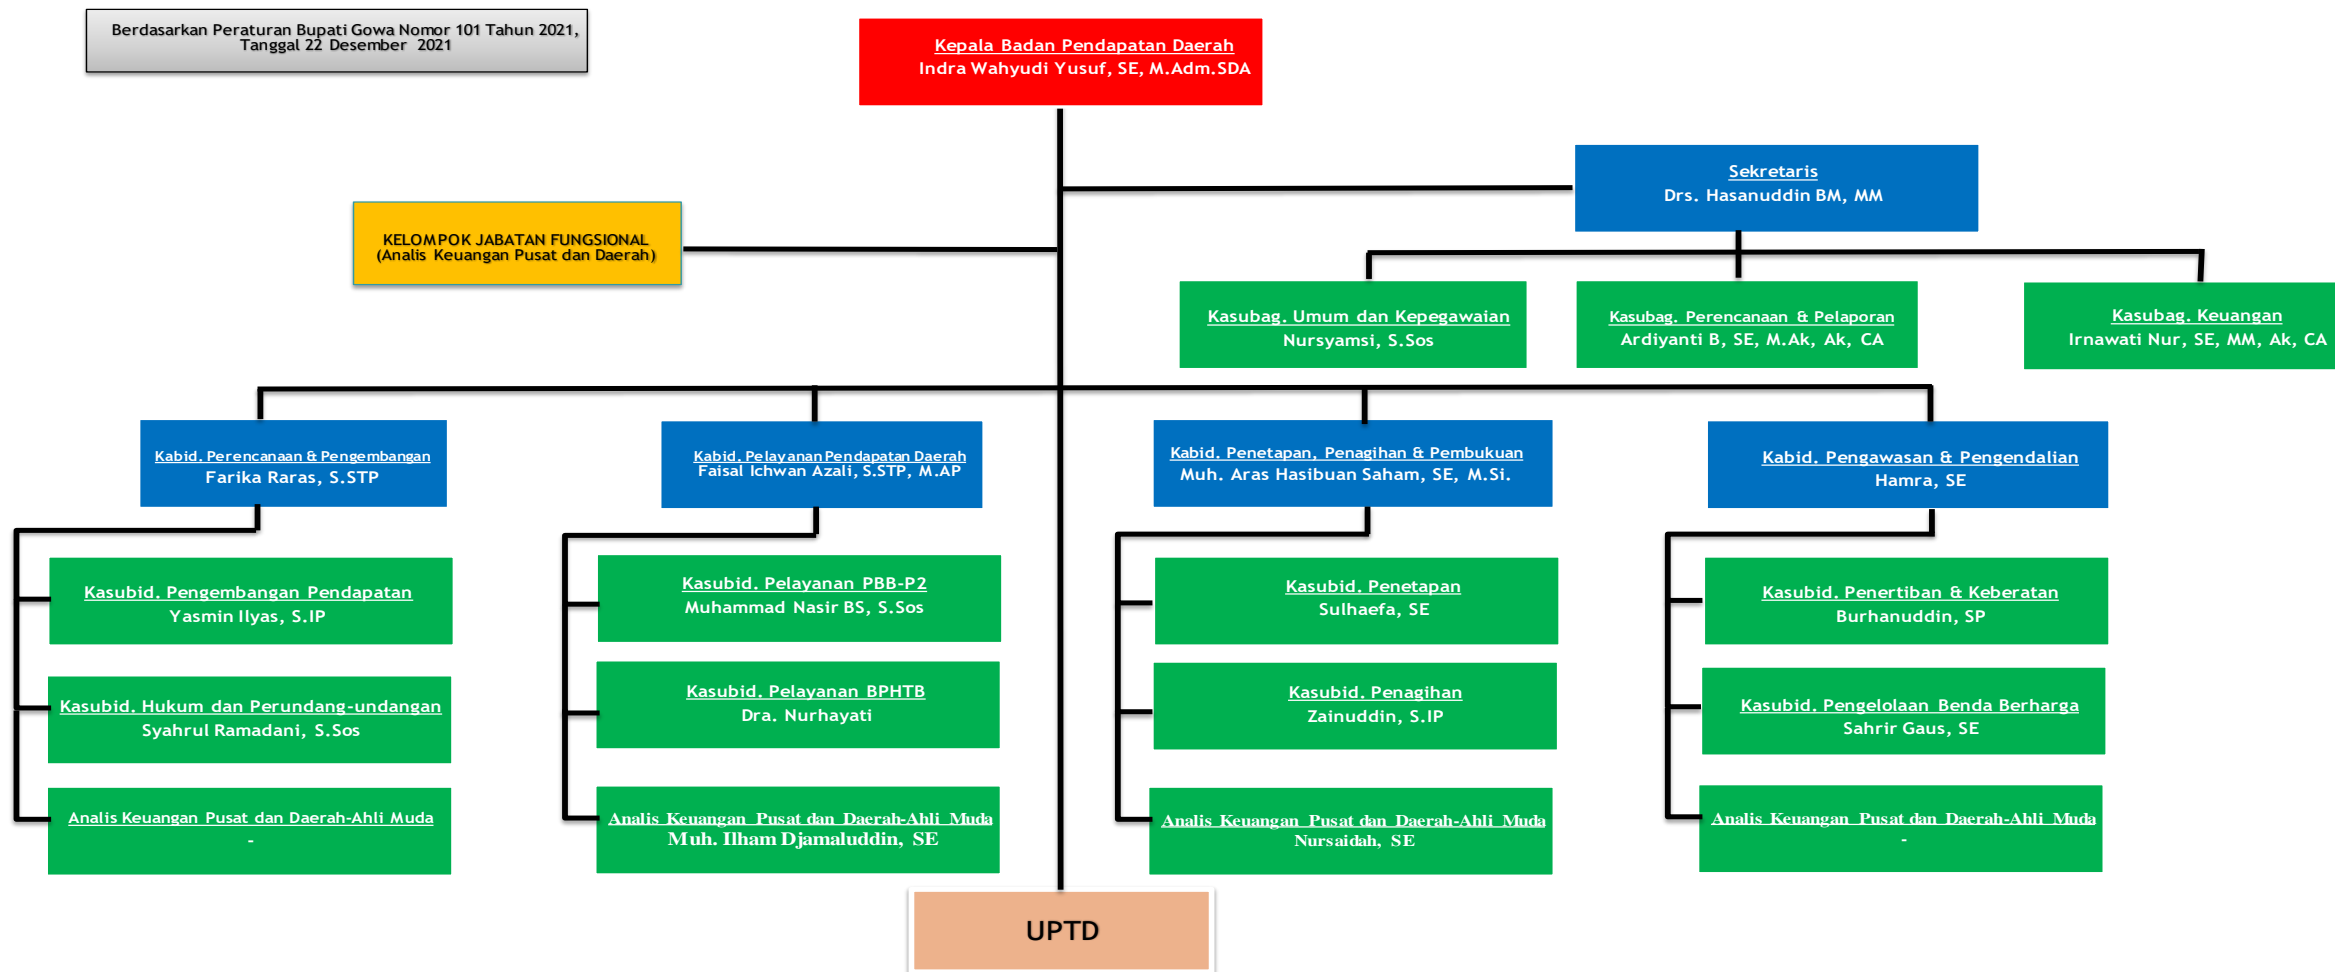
Berdasarkan Peraturan Bupati Gowa Nomor 101 Tahun 2021, Tanggal 22 Desember 2021

Kepala Badan Pendapatan Daerah
Indra Wahyudi Yusuf, SE, M.Adm.SDA

Sekretaris
Drs. Hasanuddin BM, MM

KELOMPOK JABATAN FUNGSIONAL
(Analis Keuangan Pusat dan Daerah)

Kasubag. Umum dan Kepegawaian
Nursyamsi, S.Sos

Kasubag. Perencanaan & Pelaporan
Ardiyanti B, SE, M.Ak, Ak, CA

Kasubag. Keuangan
Irnawati Nur, SE, MM, Ak, CA

Kabid. Perencanaan & Pengembangan
Farika Raras, S.STP

Kasubid. Pengembangan Pendapatan
Yasmin Ilyas, S.IP

Kasubid. Hukum dan Perundang-undangan
Syahrul Ramadani, S.Sos

Analis Keuangan Pusat dan Daerah-Ahli Muda
-

Kabid. Pelayanan Pendapatan Daerah
Faisal Ichwan Azali, S.STP, M.AP

Kasubid. Pelayanan PBB-P2
Muhammad Nasir BS, S.Sos

Kasubid. Pelayanan BPHTB
Dra. Nurhayati

Analis Keuangan Pusat dan Daerah-Ahli Muda
Muh. Ilham Djamaluddin, SE

Kabid. Penetapan, Penagihan & Pembukuan
Muh. Aras Hasibuan Saham, SE, M.Si.

Kasubid. Penetapan
Sulhaefa, SE

Kasubid. Penagihan
Zainuddin, S.IP

Analis Keuangan Pusat dan Daerah-Ahli Muda
Nursaidah, SE

Kabid. Pengawasan & Pengendalian
Hamra, SE

Kasubid. Penertiban & Keberatan
Burhanuddin, SP

Kasubid. Pengelolaan Benda Berharga
Sahrir Gaus, SE

Analis Keuangan Pusat dan Daerah-Ahli Muda
-

UPTD